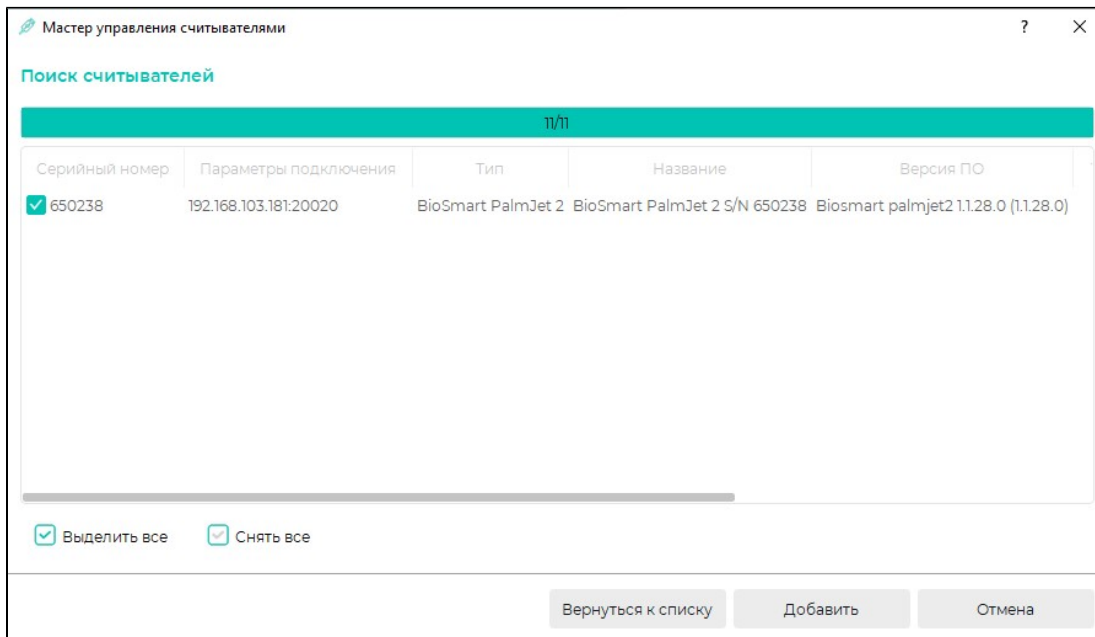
Мастер управления считывателями

?

×

Поиск считывателей

11/11

| Серийный номер | Параметры подключения | Тип | Название | Версия ПО |
|---|---|---|---|---|
| 650238 | 192.168.103.181:20020 | BioSmart PalmJet 2 | BioSmart PalmJet 2 S/N 650238 | Biosmart palmjet2 1.1.28.0 (1.1.28.0) |

Выделить все

Снять все

Вернуться к списку

Добавить

Отмена